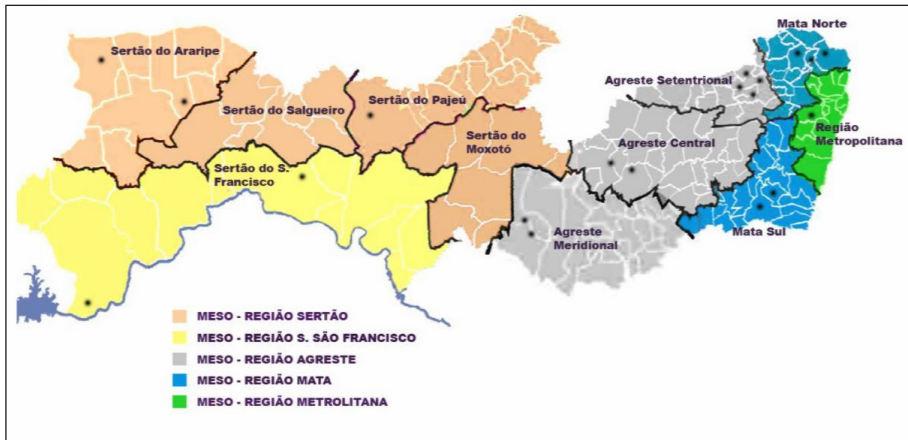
Sertão do Araripe
Sertão do Salgueiro
Sertão do Pajeú
Sertão do Moxotó
Sertão do S. Francisco
Agreste Setentrional
Agreste Central
Agreste Meridional
Mata Norte
Região Metropolitana
Mata Sul

MESO - REGIÃO SERTÃO
MESO - REGIÃO S. SÃO FRANCISCO
MESO - REGIÃO AGRESTE
MESO - REGIÃO MATA
MESO - REGIÃO METROLITANA